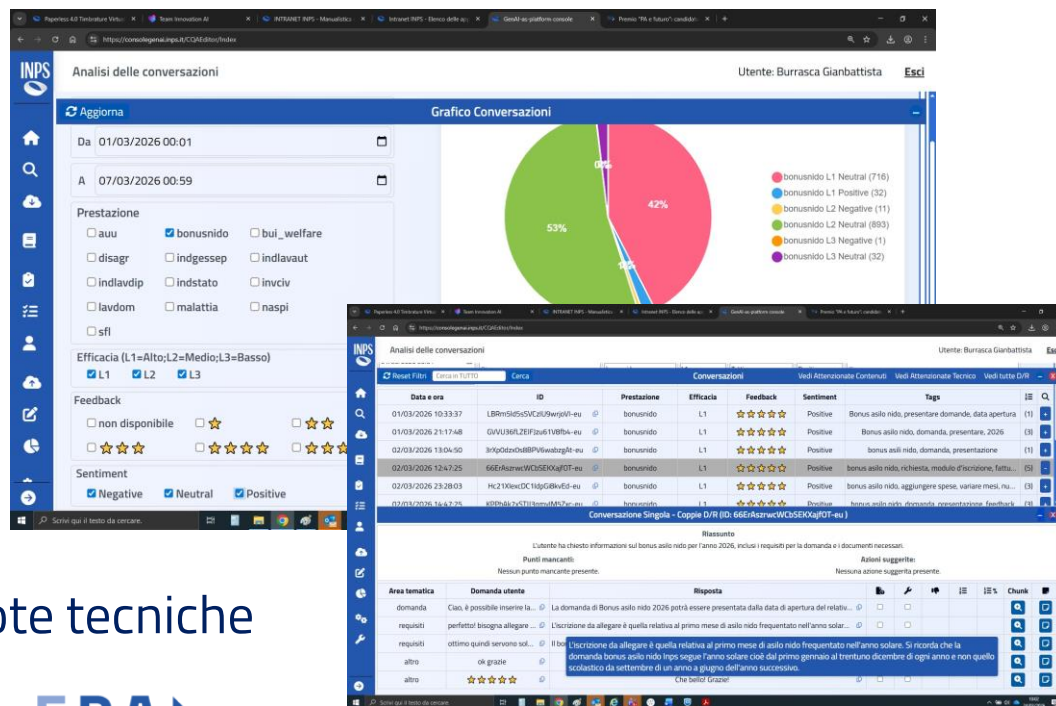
Paperless 4.0 Timbrature Virtu | Team Innovation AI | INTRANET INPS - Manualistica | Intranet INPS - Elenco delle ap | GenAI-as-platform console | Premio "PA e futuro": candidat

https://consolegenai.inps.it/CQAEditor/Index

INPS

Analisi delle conversazioni

Utente: Burrasca Gianbattista

Esci

Aggiorna

Grafico Conversazioni

Da 01/03/2026 00:01

A 07/03/2026 00:59

Prestazione

auu
bonusnido
bui_welfare
disagr
indgessep
indlavaut
indlavdip
indstato
invciv
lavdom
malattia
naspi
sfl

Efficacia (L1=Alto;L2=Medio;L3=Basso)

L1 L2 L3

Feedback

non disponibile

Sentiment

Negative Neutral Positive

42%

53%

bonusnido L1 Neutral (716)
bonusnido L1 Positive (32)
bonusnido L2 Negative (11)
bonusnido L2 Neutral (893)
bonusnido L3 Negative (1)
bonusnido L3 Neutral (32)

Scrivi qui il testo da cercare.

ote tecniche

INPS

Analisi delle conversazioni

Utente: Burrasca Gianbattista

Reset Filtri Cerca in TUTTO Cerca

Conversazioni

Vedi Attenzionate Contenuti Vedi Attenzionate Tecnico Vedi tutte D/R

| Data e ora | ID | Prestazione | Efficacia | Feedback | Sentiment | Tags | |
|---|---|---|---|---|---|---|---|
| 01/03/2026 10:33:37 | LBRm5Id5sSVCzlU9wrjoVI-eu | bonusnido | L1 | ☆☆☆☆☆ | Positive | Bonus asilo nido, presentare domande, data apertura | (1) |
| 01/03/2026 21:17:48 | GVVU36fLZEIFIzu61V8fb4-eu | bonusnido | L1 | ☆☆☆☆☆ | Positive | Bonus asilo nido, domanda, presentare, 2026 | (3) |
| 02/03/2026 13:04:50 | 3rXp0dzv0d8BPV6wabzgAt-eu | bonusnido | L1 | ☆☆☆☆☆ | Positive | bonus asili nido, domanda, presentazione | (1) |
| 02/03/2026 12:47:25 | 66ErAszrwcWCbSEKXajfOT-eu | bonusnido | L1 | ☆☆☆☆☆ | Positive | bonus asilo nido, richiesta, modulo d'iscrizione, fattu... | (5) |
| 02/03/2026 23:28:03 | Hc21XlexcDC1ldpGi8kvEd-eu | bonusnido | L1 | ☆☆☆☆☆ | Positive | bonus asilo nido, aggiungere spese, variare mesi, nu... | (3) |

Conversazione Singola - Coppie D/R (ID: 66ErAszrwcWCbSEKXajfOT-eu )

Riassunto

L'utente ha chiesto informazioni sul bonus asilo nido per l'anno 2026, inclusi i requisiti per la domanda e i documenti necessari.

Punti mancanti:
Nessun punto mancante presente.

Azioni suggerite:
Nessuna azione suggerita presente.

| Area tematica | Domanda utente | Risposta | Chunk |
|---|---|---|---|
| domanda | Ciao, è possibile inserire la... | La domanda di Bonus asilo nido 2026 potrà essere presentata dalla data di apertura del relativ... | |
| requisiti | perfetto! bisogna allegare ... | L'iscrizione da allegare è quella relativa al primo mese di asilo nido frequentato nell'anno solar... | |
| requisiti | ottimo quindi servono sol... | Il bo | |
| altro | ok grazie | | |
| altro | ☆☆☆☆☆ | Che bello! Grazie! | |

L'iscrizione da allegare è quella relativa al primo mese di asilo nido frequentato nell'anno solare. Si ricorda che la domanda bonus asilo nido Inps segue l'anno solare cioè dal primo gennaio al trentuno dicembre di ogni anno e non quello scolastico da settembre di un anno a giugno dell'anno successivo.

Scrivi qui il testo da cercare.